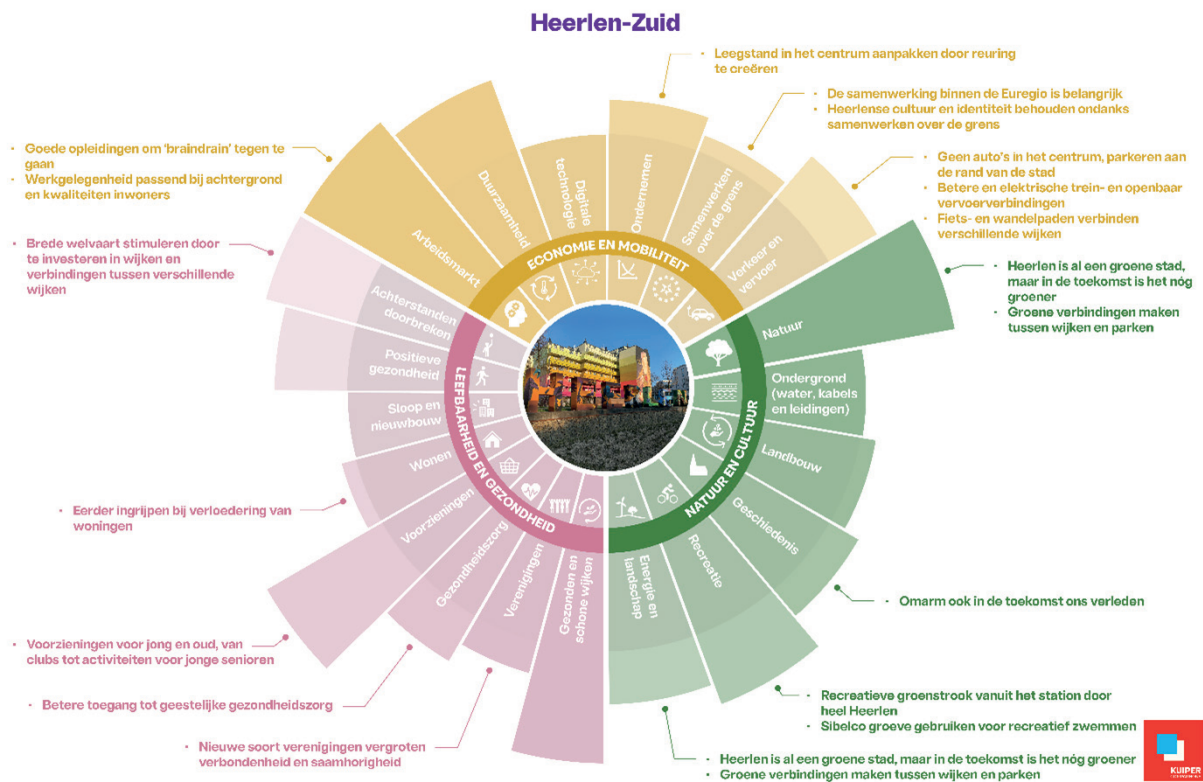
Heerlen-Zuid

• Leegstand in het centrum aanpakken door reuring te creëren

• De samenwerking binnen de Euregio is belangrijk
• Heerlense cultuur en identiteit behouden ondanks samenwerken over de grens

• Geen auto's in het centrum, parkeren aan de rand van de stad
• Betere en elektrische trein- en openbaar vervoerverbindingen
• Fiets- en wandelpaden verbinden verschillende wijken

• Heerlen is al een groene stad, maar in de toekomst is het nóg groener
• Groene verbindingen maken tussen wijken en parken

• Goede opleidingen om 'braindrain' tegen te gaan
• Werkgelegenheid passend bij achtergrond en kwaliteiten inwoners

• Brede welvaart stimuleren door te investeren in wijken en verbindingen tussen verschillende wijken

ECONOMIE EN MOBILITEIT
Arbeidsmarkt
Duurzaamheid
Digitale technologie
Ondernemen
Samenwerken over de grens
Verkeer en vervoer

NATUUR EN CULTUUR
Natuur
Ondergrond (water, kabels en leidingen)
Landbouw
Geschiedenis
Recreatie
Energie en landschap

LEEFBAARHEID EN GEZONDHEID
Achterstanden doorbreken
Positieve gezondheid
Sloop en nieuwbouw
Wonen
Voorzieningen
Gezondheidszorg
Verenigingen
Gezonden en schone wijken

• Eerder ingrijpen bij verloedering van woningen

• Omarm ook in de toekomst ons verleden

• Voorzieningen voor jong en oud, van clubs tot activiteiten voor jonge senioren

• Betere toegang tot geestelijke gezondheidszorg

• Nieuwe soort verenigingen vergroten verbondenheid en saamhorigheid

• Recreatieve groenstrook vanuit het station door heel Heerlen
• Sibelco groeve gebruiken voor recreatief zwemmen

• Heerlen is al een groene stad, maar in de toekomst is het nóg groener
• Groene verbindingen maken tussen wijken en parken

KUIPER